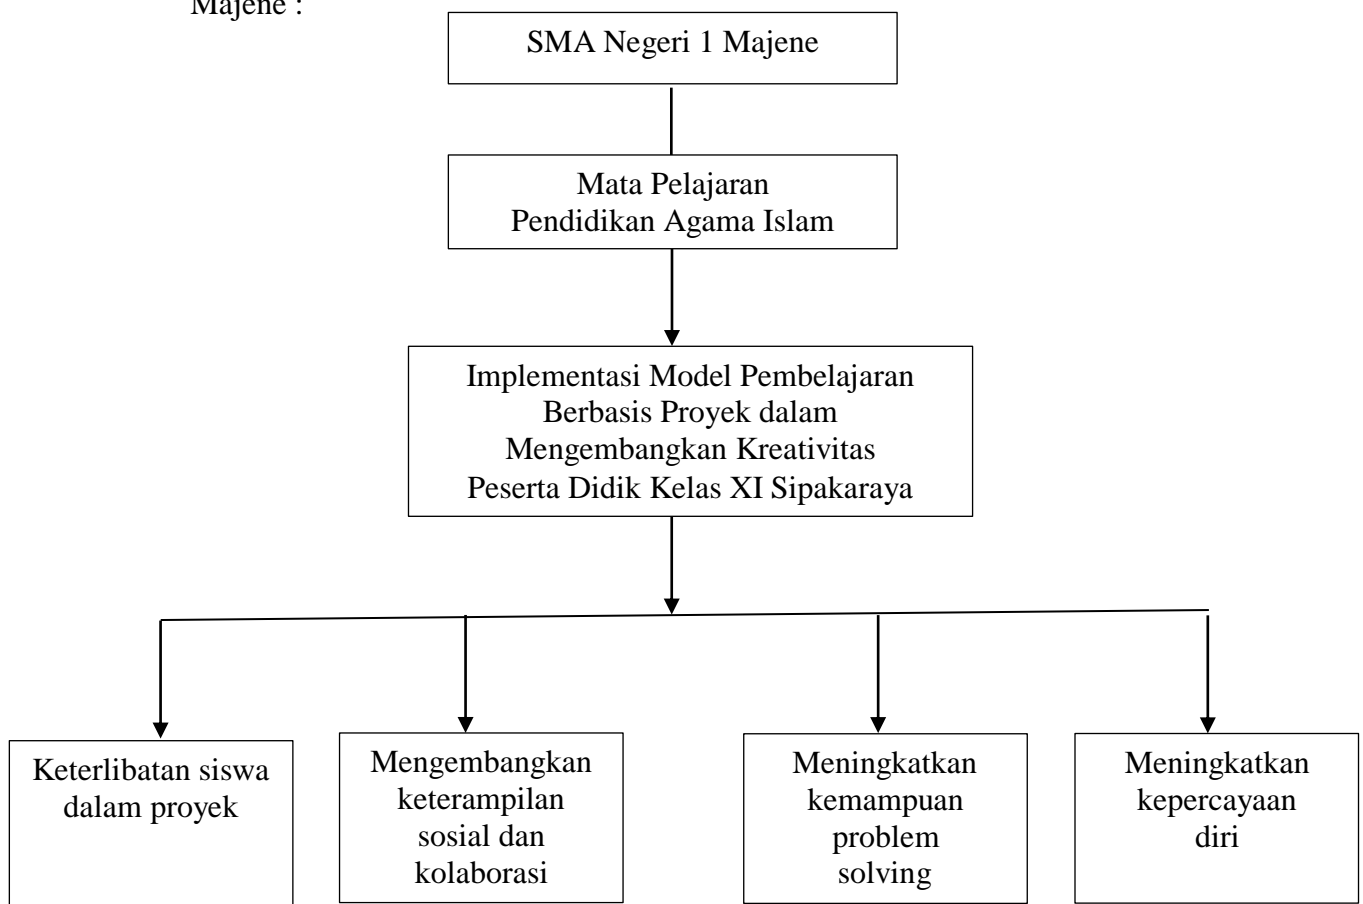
Majene :

SMA Negeri 1 Majene

Mata Pelajaran
Pendidikan Agama Islam

Implementasi Model Pembelajaran Berbasis Proyek dalam Mengembangkan Kreativitas Peserta Didik Kelas XI Sipakaraya

Keterlibatan siswa dalam proyek

Mengembangkan keterampilan sosial dan kolaborasi

Meningkatkan kemampuan problem solving

Meningkatkan kepercayaan diri